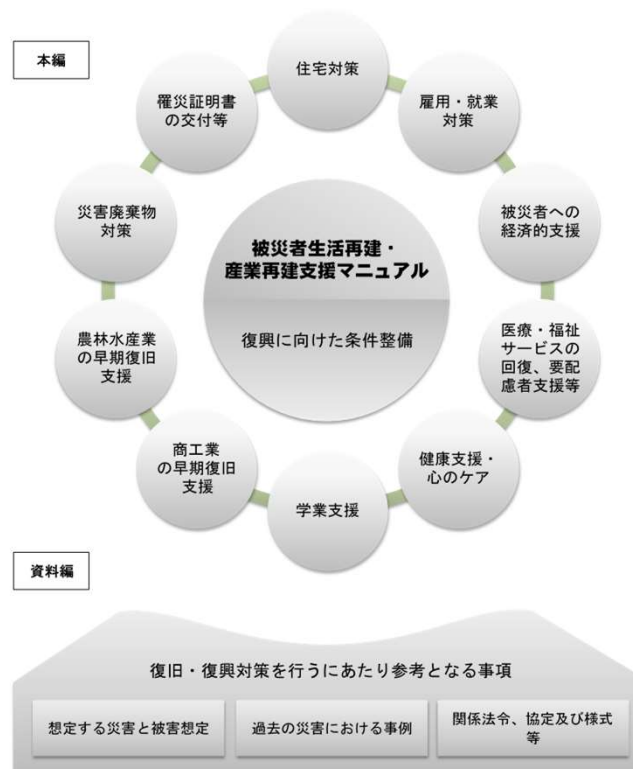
本編

住宅対策

雇用・就業対策

被災者への経済的支援

医療・福祉サービスの回復、要配慮者支援等

健康支援・心のケア

学業支援

商工業の早期復旧支援

農林水産業の早期復旧支援

災害廃棄物対策

罹災証明書の交付等

被災者生活再建・産業再建支援マニュアル

復興に向けた条件整備

資料編

復旧・復興対策を行うにあたり参考となる事項

想定する災害と被害想定

過去の災害における事例

関係法令、協定及び様式等